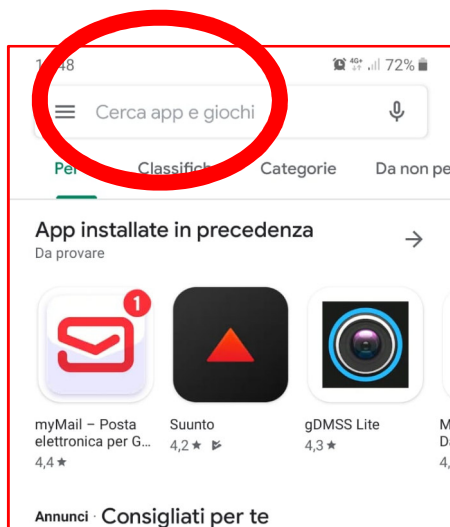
1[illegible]48
4G+ 72%

Cerca app e giochi

Pe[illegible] Classific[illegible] Categorie Da non pe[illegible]

App installate in precedenza
Da provare

1

myMail – Posta elettronica per G...
4,4 ★

Suunto
4,2 ★

gDMSS Lite
4,3 ★

M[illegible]
D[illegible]
4,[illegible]

Annunci · Consigliati per te